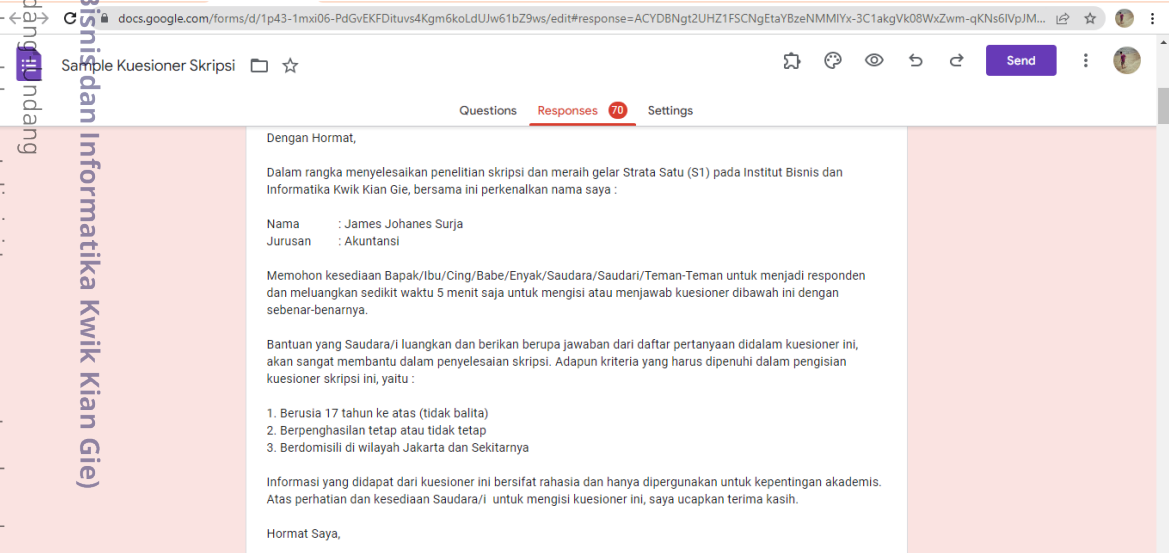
docs.google.com/forms/d/1p43-1mxi06-PdGvEKFDituvs4Kgm6koLdUJw61bZ9ws/edit#response=ACYDBNgt2UHZ1FSCNgEtaYBzeNMMIYx-3C1akgVk08WxZwm-qKNs6lVpJM...

Sample Kuesioner Skripsi

Send

Questions Responses 70 Settings

Bisnis dan Informatika Kwik Kian Gie)

dang Undang

Dengan Hormat,

Dalam rangka menyelesaikan penelitian skripsi dan meraih gelar Strata Satu (S1) pada Institut Bisnis dan Informatika Kwik Kian Gie, bersama ini perkenalkan nama saya :

Nama : James Johanes Surja
Jurusan : Akuntansi

Memohon kesediaan Bapak/Ibu/Cing/Babe/Enyak/Saudara/Saudari/Teman-Teman untuk menjadi responden dan meluangkan sedikit waktu 5 menit saja untuk mengisi atau menjawab kuesioner dibawah ini dengan sebenar-benarnya.

Bantuan yang Saudara/i luangkan dan berikan berupa jawaban dari daftar pertanyaan didalam kuesioner ini, akan sangat membantu dalam penyelesaian skripsi. Adapun kriteria yang harus dipenuhi dalam pengisian kuesioner skripsi ini, yaitu :

1. Berusia 17 tahun ke atas (tidak balita)
2. Berpenghasilan tetap atau tidak tetap
3. Berdomisili di wilayah Jakarta dan Sekitarnya

Informasi yang didapat dari kuesioner ini bersifat rahasia dan hanya dipergunakan untuk kepentingan akademis. Atas perhatian dan kesediaan Saudara/i untuk mengisi kuesioner ini, saya ucapkan terima kasih.

Hormat Saya,